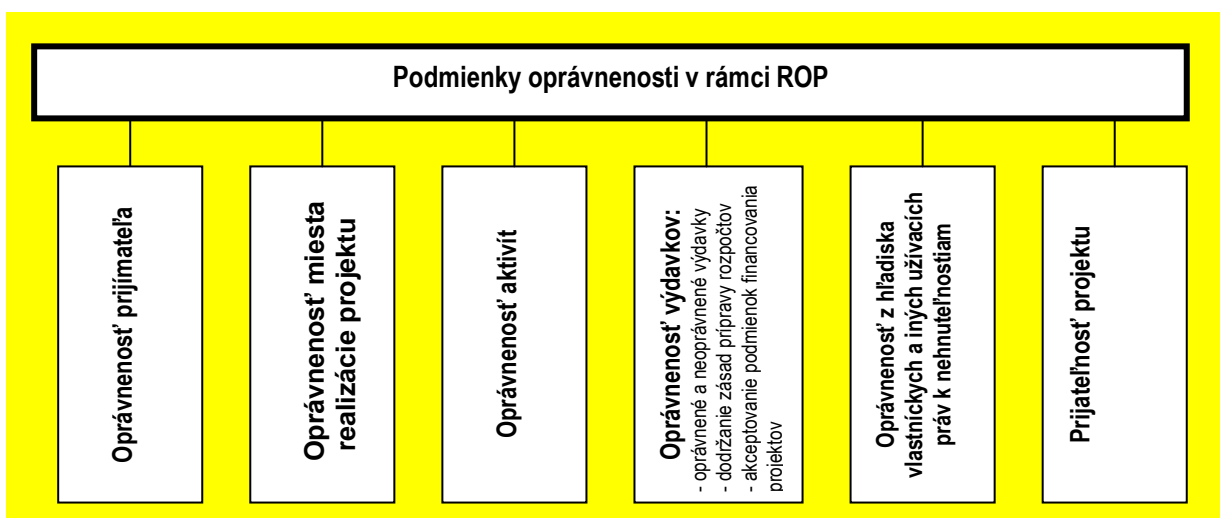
Podmienky oprávnenosti v rámci ROP

Oprávnenosť prijímateľa

Oprávnenosť miesta realizácie projektu

Oprávnenosť aktivít

Oprávnenosť výdavkov:
- oprávnené a neoprávnené výdavky
- dodržanie zásad prípravy rozpočtov
- akceptovanie podmienok financovania projektov

Oprávnenosť z hľadiska vlastníckych a iných užívacích práv k nehnuteľnostiam

Prijateľnosť projektu